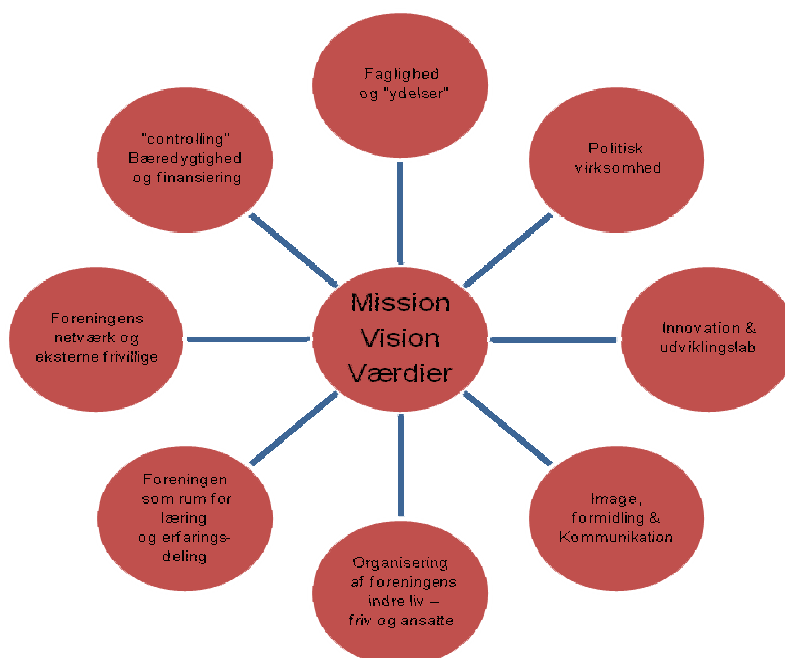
Faglighed og "ydelser"

Politisk virksomhed

Innovation & udviklingslab

Image, formidling & Kommunikation

Organisering af foreningens indre liv – friv og ansatte

Foreningen som rum for læring og erfarings-deling

Foreningens netværk og eksterne frivillige

"controlling" Bæredygtighed og finansiering

Mission Vision Værdier